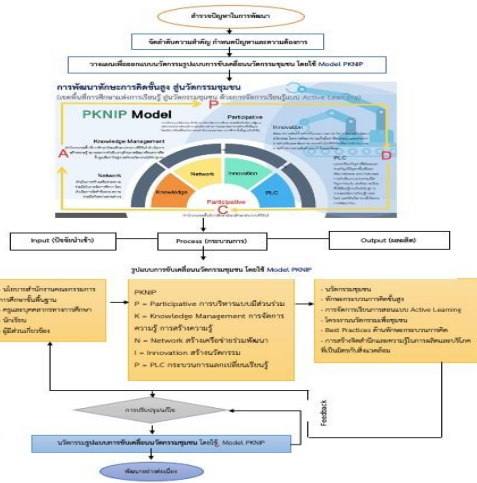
สำรวจปัญหาในการพัฒนา

จัดลำดับความสำคัญ กำหนดปัญหาและความต้องการ

วางแผนเพื่อออกแบบนวัตกรรมรูปแบบการขับเคลื่อนนวัตกรรมชุมชน โดยใช้ Model PKNIP

การพัฒนาทักษะการคิดขั้นสูง สู่นวัตกรรมชุมชน

(บูรณาการการจัดการเรียนรู้ สู่นวัตกรรมชุมชน ด้วยการจัดการเรียนรู้แบบ Active Learning)

PKNIP Model

P

Participative

Innovation

Knowledge Management

A

Network

Knowledge

Network

Innovation

PLC

PLC

D

Participative

C

Input (ปัจจัยนำเข้า)

Process (กระบวนการ)

Output (ผลผลิต)

รูปแบบการขับเคลื่อนนวัตกรรมชุมชน โดยใช้ Model PKNIP

- นโยบายสำนักงานคณะกรรมการการศึกษาขั้นพื้นฐาน
- ครูและบุคคลากรทางการศึกษา
- นักเรียน
- ผู้มีส่วนเกี่ยวข้อง

PKNIP
P = Participative การบริหารแบบมีส่วนร่วม
K = Knowledge Management การจัดการความรู้ การสร้างความรู้
N = Network สร้างเครือข่ายพัฒนา
I = Innovation สร้างนวัตกรรม
P = PLC กระบวนการแลกเปลี่ยนเรียนรู้

- นวัตกรรมชุมชน
- ทักษะกระบวนการคิดขั้นสูง
- การจัดการเรียนการสอนแบบ Active Learning
- โครงงานนวัตกรรมเพื่อชุมชน
- Best Practices ด้านทักษะกระบวนการคิด
- การสร้างจิตสำนึกและความภูมิใจในท้องถิ่นและปรับใช้ที่เป็นมิตรกับสิ่งแวดล้อม

Feedback

การปรับปรุงแก้ไข

นวัตกรรมรูปแบบการขับเคลื่อนนวัตกรรมชุมชน โดยใช้ Model PKNIP

พัฒนาอย่างต่อเนื่อง